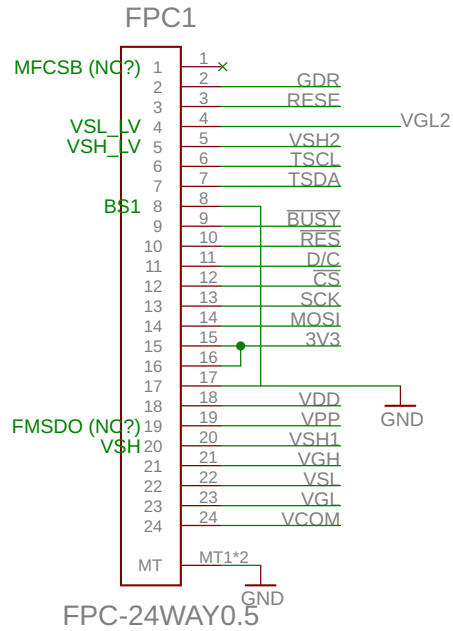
FPC1

MFCSB (NC?) 1
2
3
VSL_LV 4
VSH_LV 5
6
7
BS1 8
9
10
11
12
13
14
15
16
17
18
FMSDO (NC?) 19
VSH 20
21
22
23
24

MT

1 ×
2 GDR
3 RESE
4 VGL2
5 VSH2
6 TSCL
7 TSDA
8
9 $\overline{BUSY}$
10 $\overline{RES}$
11 D/C
12 $\overline{CS}$
13 SCK
14 MOSI
15 3V3
16
17
18 VDD
19 VPP
20 VSH1
21 VGH
22 VSL
23 VGL
24 VCOM

GND

MT1*2
GND

FPC-24WAY0.5